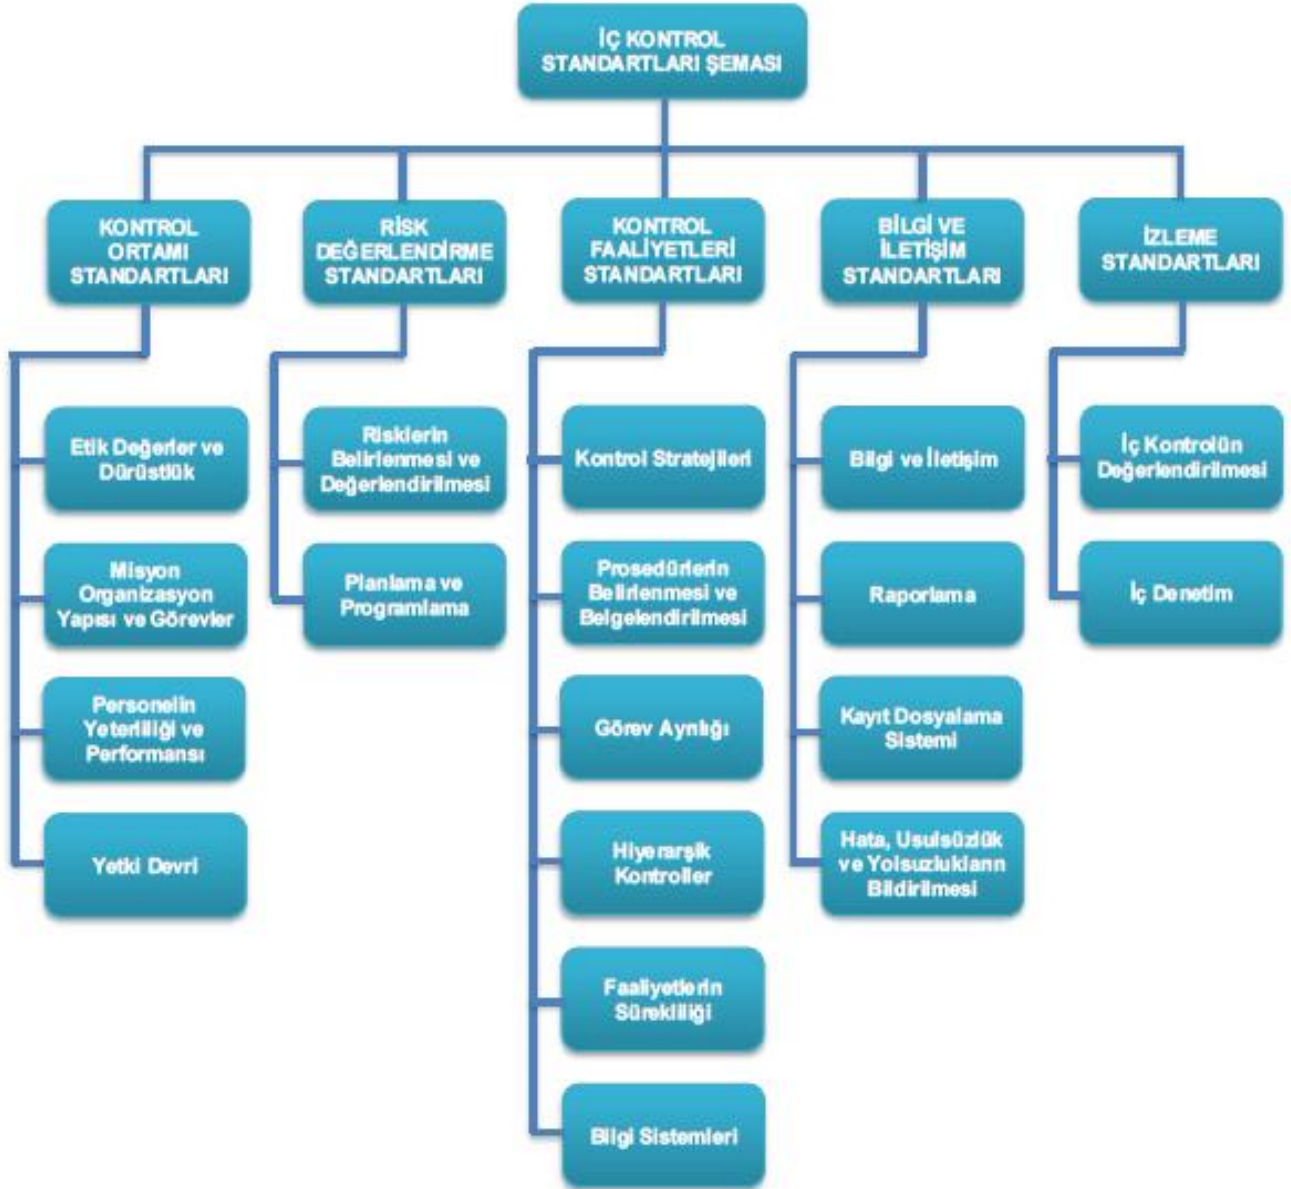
İÇ KONTROL STANDARTLARI ŞEMASI

KONTROL ORTAMI STANDARTLARI

Etik Değerler ve Dürüstlük

Misyon Organizasyon Yapısı ve Görevler

Personelin Yeterliliği ve Performansı

Yetki Devri

RİSK DEĞERLENDİRME STANDARTLARI

Risklerin Belirlenmesi ve Değerlendirilmesi

Planlama ve Programlama

KONTROL FAALİYETLERİ STANDARTLARI

Kontrol Stratejileri

Prosedürlerin Belirlenmesi ve Belgelendirilmesi

Görev Ayrılığı

Hiyerarşik Kontroller

Faaliyetlerin Sürekliliği

Bilgi Sistemleri

BİLGİ VE İLETİŞİM STANDARTLARI

Bilgi ve İletişim

Raporlama

Kayıt Dosyalama Sistemi

Hata, Usulsüzlük ve Yolsuzlukların Bildirilmesi

İZLEME STANDARTLARI

İç Kontrolün Değerlendirilmesi

İç Denetim